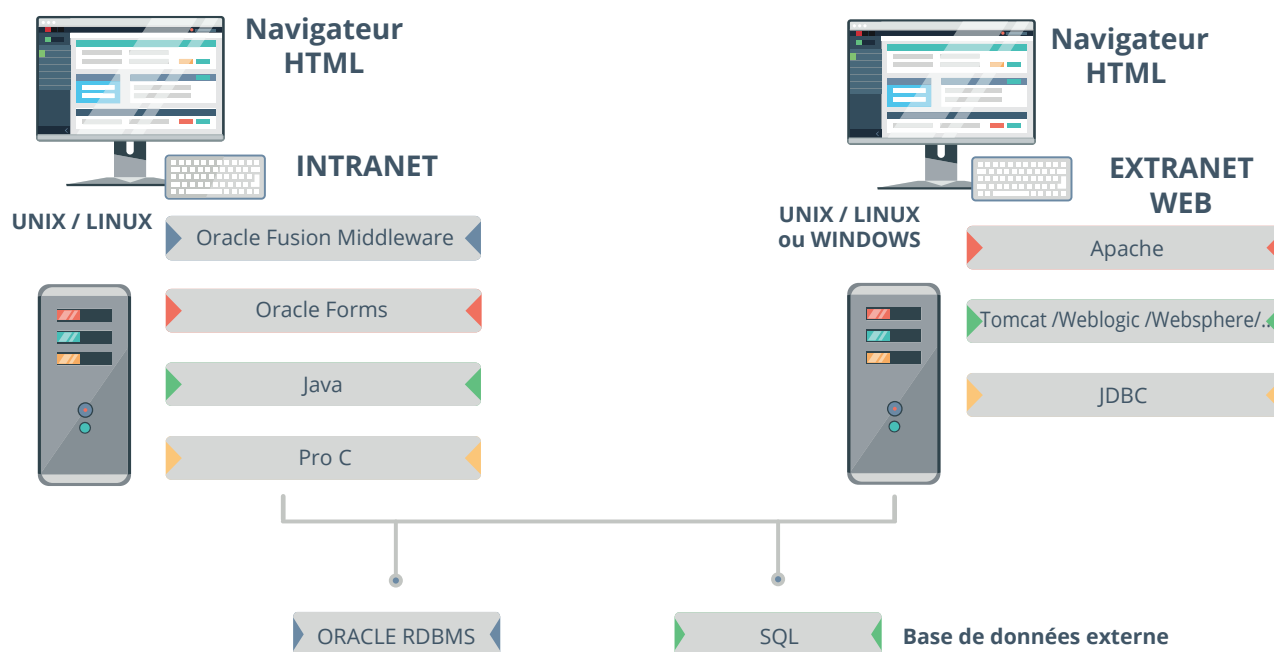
Navigateur HTML

INTRANET

UNIX / LINUX

Oracle Fusion Middleware

Oracle Forms

Java

Pro C

Navigateur HTML

EXTRANET WEB

UNIX / LINUX ou WINDOWS

Apache

Tomcat /Weblogic /Websphere/..

JDBC

ORACLE RDBMS

SQL

Base de données externe